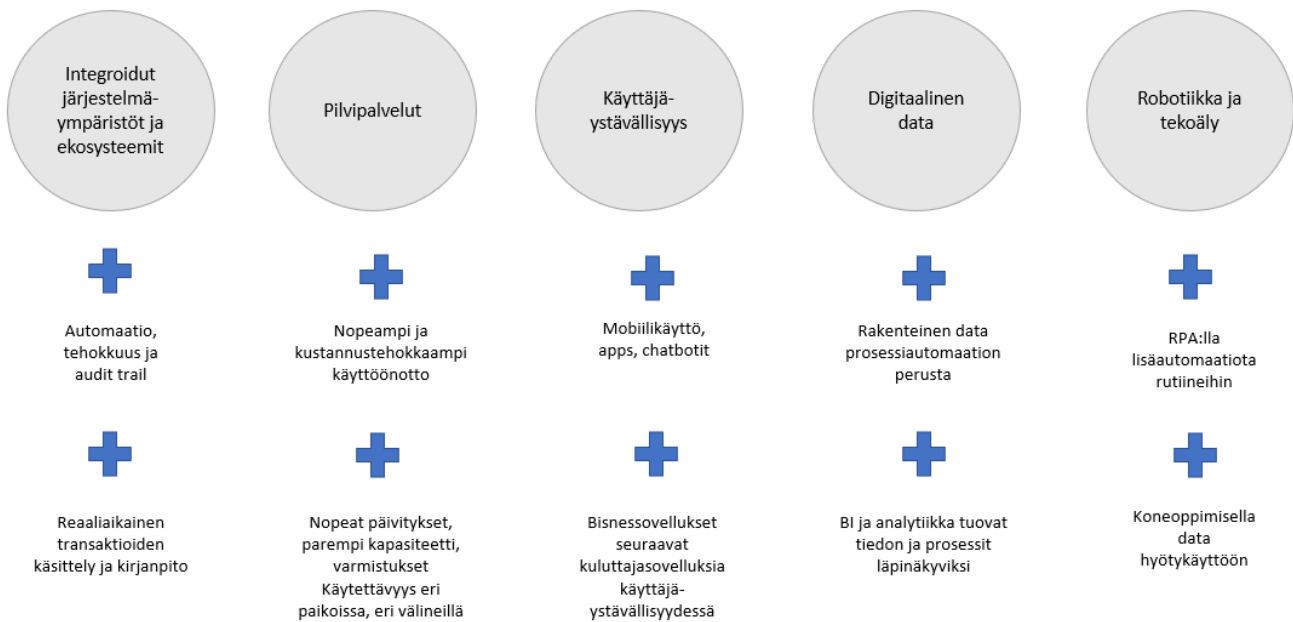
Integroidut järjestelmä-ympäristöt ja ekosysteemit

Automaatio, tehokkuus ja audit trail

Reaaliaikainen transaktioiden käsittely ja kirjanpito

Pilvipalvelut

Nopeampi ja kustannustehokkaampi käyttöönotto

Nopeat päivitykset, parempi kapasiteetti, varmistukset Käytettävyys eri paikoissa, eri välineillä

Käyttäjä-ystävällisyys

Mobiilikäyttö, apps, chatbotit

Bisnessovellukset seuraavat kuluttajasovelluksia käyttäjä-ystävällisyydessä

Digitaalinen data

Rakenteinen data prosessiautomaation perusta

BI ja analytiikka tuovat tiedon ja prosessit läpinäkyviksi

Robotiikka ja tekoäly

RPA:lla lisäautomaatiota rutiineihin

Koneoppimisella data hyötykäyttöön